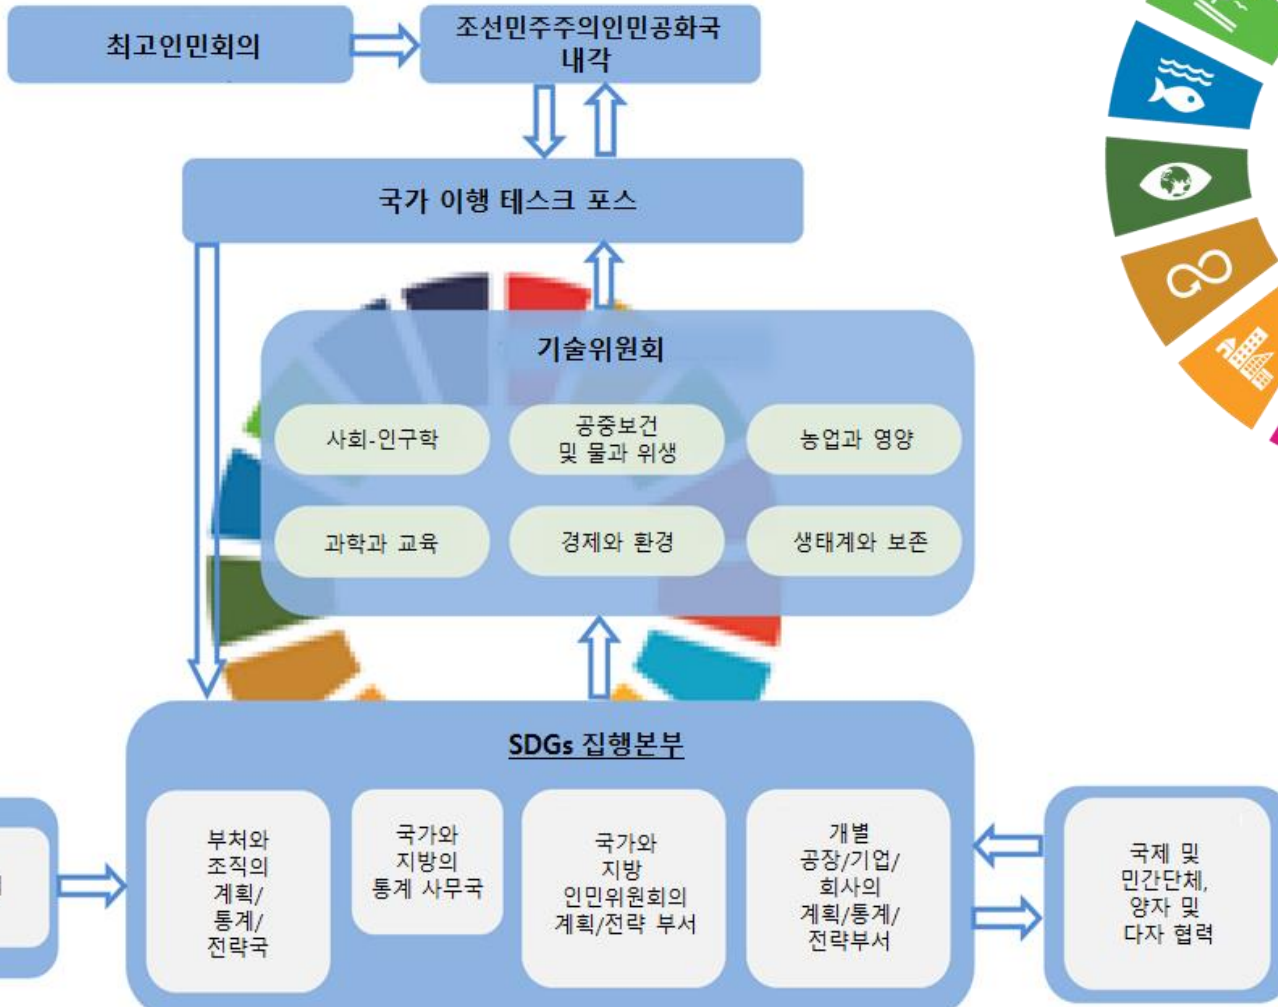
최고인민회의

조선민주주의인민공화국 내각

국가 이행 테스크 포스

기술위원회

사회-인구학

공중보건 및 물과 위생

농업과 영양

과학과 교육

경제와 환경

생태계와 보존

SDGs 집행본부

부처와 조직의 계획/ 통계/ 전략국

국가와 지방의 통계 사무국

국가와 지방 인민위원회의 계획/전략 부서

개별 공장/기업/ 회사의 계획/통계/ 전략부서

국제 및 민간단체, 양자 및 다자 협력